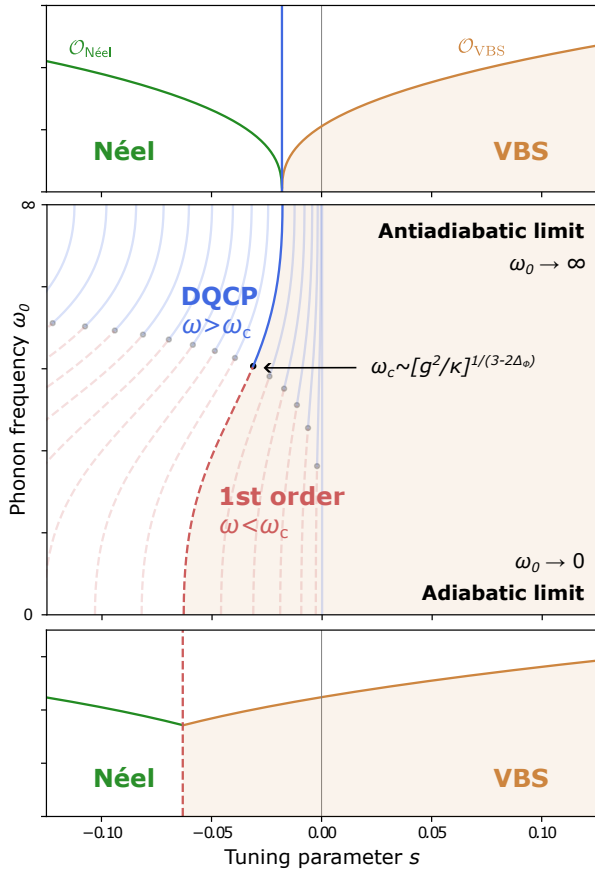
$\mathcal{O}_{\text{Néel}}$

$\mathcal{O}_{\text{VBS}}$

Néel

VBS

$\infty$

Antiadiabatic limit

$\omega_0 \to \infty$

DQCP

$\omega > \omega_c$

$\omega_c \sim [g^2/\kappa]^{1/(3-2\Delta_\Phi)}$

Phonon frequency $\omega_0$

1st order

$\omega < \omega_c$

$\omega_0 \to 0$

Adiabatic limit

0

Néel

VBS

−0.10 −0.05 0.00 0.05 0.10

Tuning parameter $s$